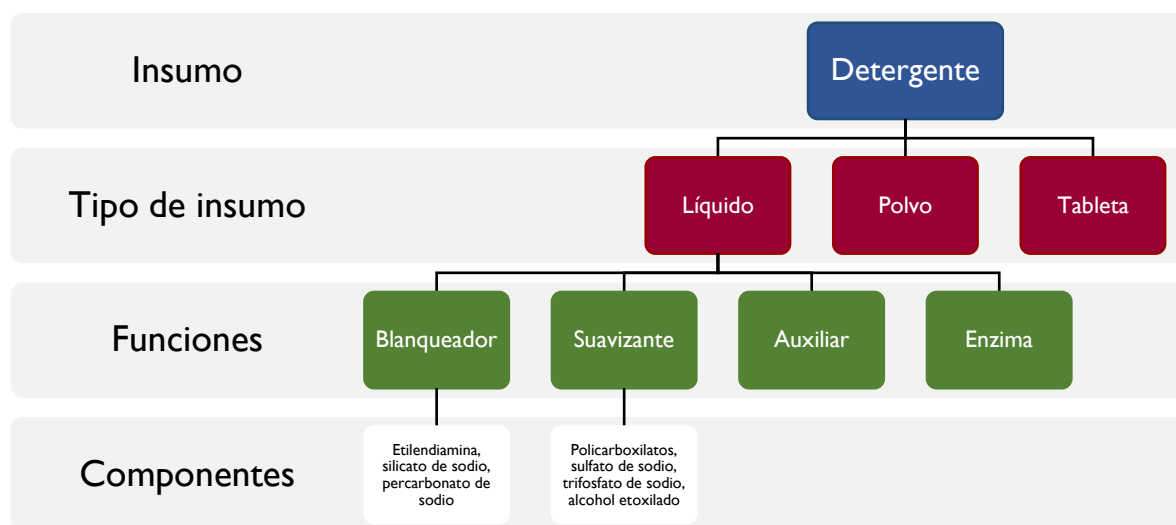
Insumo

Detergente

Tipo de insumo

Líquido

Polvo

Tableta

Funciones

Blanqueador

Suavizante

Auxiliar

Enzima

Componentes

Etilendiamina, silicato de sodio, percarbonato de sodio

Policarboxilatos, sulfato de sodio, trifosfato de sodio, alcohol etoxilado